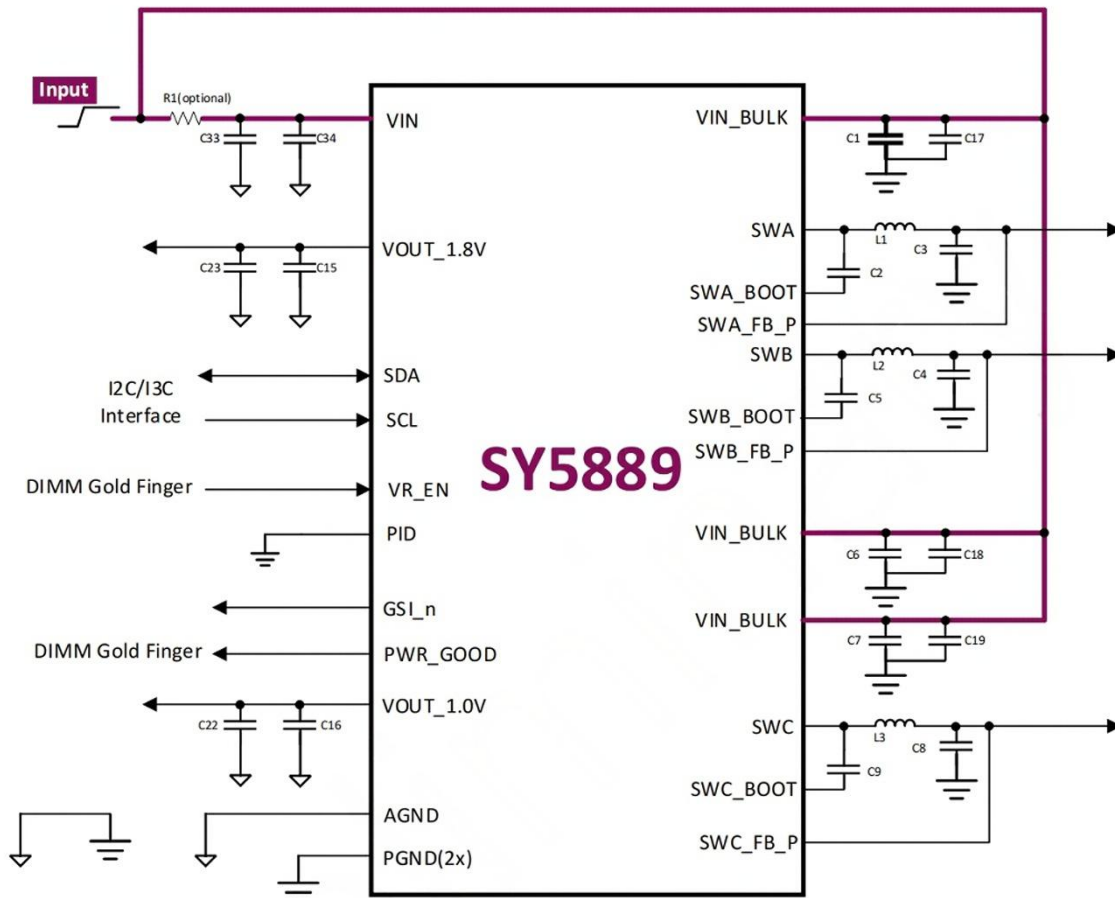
Input

R1(optional)

C33 C34

VIN

VOUT_1.8V

C23 C15

I2C/I3C Interface

SDA

SCL

DIMM Gold Finger

VR_EN

PID

GSI_n

DIMM Gold Finger

PWR_GOOD

VOUT_1.0V

C22 C16

AGND

PGND(2x)

SY5889

VIN_BULK

C1 C17

SWA

L1

C3

C2

SWA_BOOT

SWA_FB_P

SWB

L2

C4

C5

SWB_BOOT

SWB_FB_P

VIN_BULK

C6 C18

VIN_BULK

C7 C19

SWC

L3

C8

C9

SWC_BOOT

SWC_FB_P